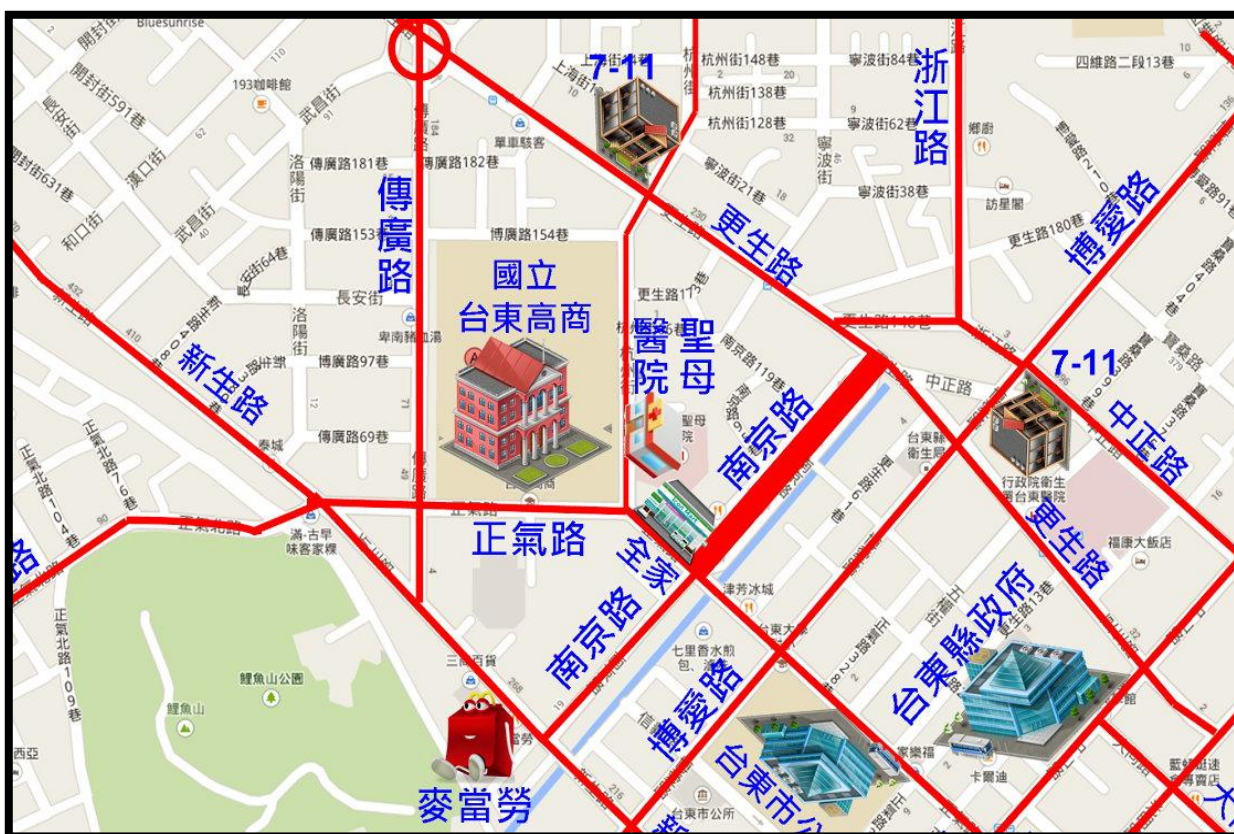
Bluesunrise
開封街
開封街591巷
193咖啡館
武昌街
7-11
上海街
杭州街148巷
寧波街84巷
杭州街138巷
杭州街128巷
寧波街62巷
浙江路
四維路二段13巷
開封街631巷
漢口街
單車驛客
洛陽街
傳廣路181巷
傳廣路182巷
寧波街21巷
寧波街
寧波街38巷
鄉廚
和口街
武昌街
傳廣路
傳廣路153巷
傳廣路154巷
更生路
訪星閣
更生路180巷
博愛路
長安街64巷
長安街
國立台東高商
更生路17巷
洛陽街
卑南豬血湯
醫院
聖母
更生路118巷
新生路
傳廣路97巷
南京路119巷
7-11
中正路
南京路
中正路
傳廣路69巷
聖母醫院
台東縣衛生局
行政院衛生署台東醫院
正氣北路76巷
正氣北路
正氣路
滿·古早味客家粿
正氣北路104巷
全家
更生路
福康大飯店
津芳冰城
正氣北路109巷
南京路
台東大
台東縣政府
更生路13巷
鯉魚山公園
三商百貨
七里香水餃包
鯉魚山
博愛路
西亞
麥當勞
台東市公
台東市公所
卡爾迪
藍蜻蜓速食專賣店